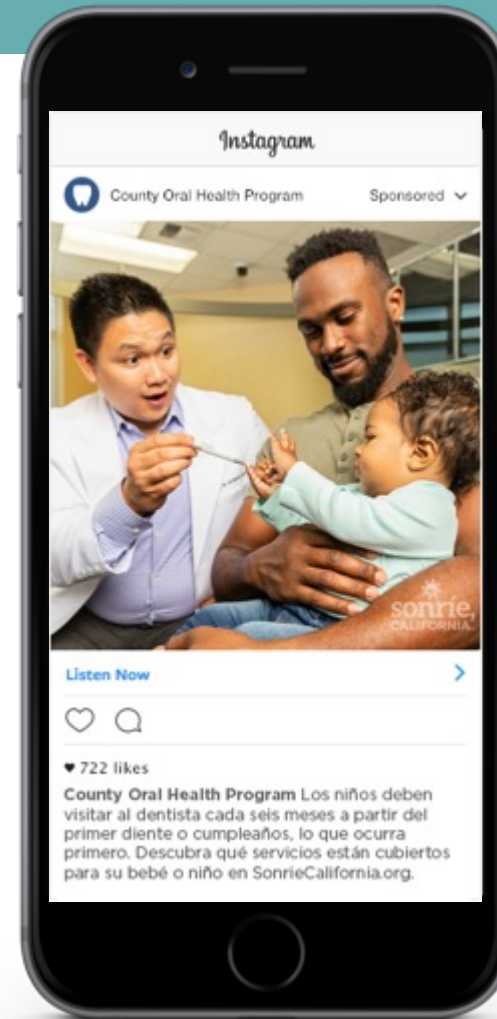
Instagram

County Oral Health Program

Sponsored

sonrie, CALIFORNIA

Listen Now

♥ 722 likes

County Oral Health Program Los niños deben visitar al dentista cada seis meses a partir del primer diente o cumpleaños, lo que ocurra primero. Descubra qué servicios están cubiertos para su bebé o niño en SonrieCalifornia.org.